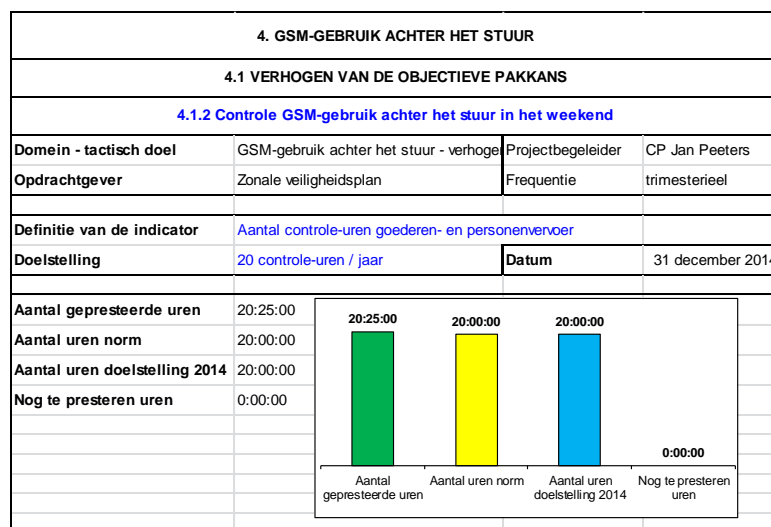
4. GSM-GEBRUIK ACHTER HET STUUR

4.1 VERHOGEN VAN DE OBJECTIEVE PAKKANS

4.1.2 Controle GSM-gebruik achter het stuur in het weekend

| Domein - tactisch doel | GSM-gebruik achter het stuur - verhoge | Projectbegeleider | CP Jan Peeters |
|---|---|---|---|
| Opdrachtgever | Zonale veiligheidsplan | Frequentie | trimesterieel |
| Definitie van de indicator | Aantal controle-uren goederen- en personenvervoer | | |
| Doelstelling | 20 controle-uren / jaar | Datum | 31 december 2014 |

| | |
|---|---|
| Aantal gepresteerde uren | 20:25:00 |
| Aantal uren norm | 20:00:00 |
| Aantal uren doelstelling 2014 | 20:00:00 |
| Nog te presteren uren | 0:00:00 |

20:25:00
20:00:00
20:00:00
0:00:00
Aantal gepresteerde uren
Aantal uren norm
Aantal uren doelstelling 2014
Nog te presteren uren